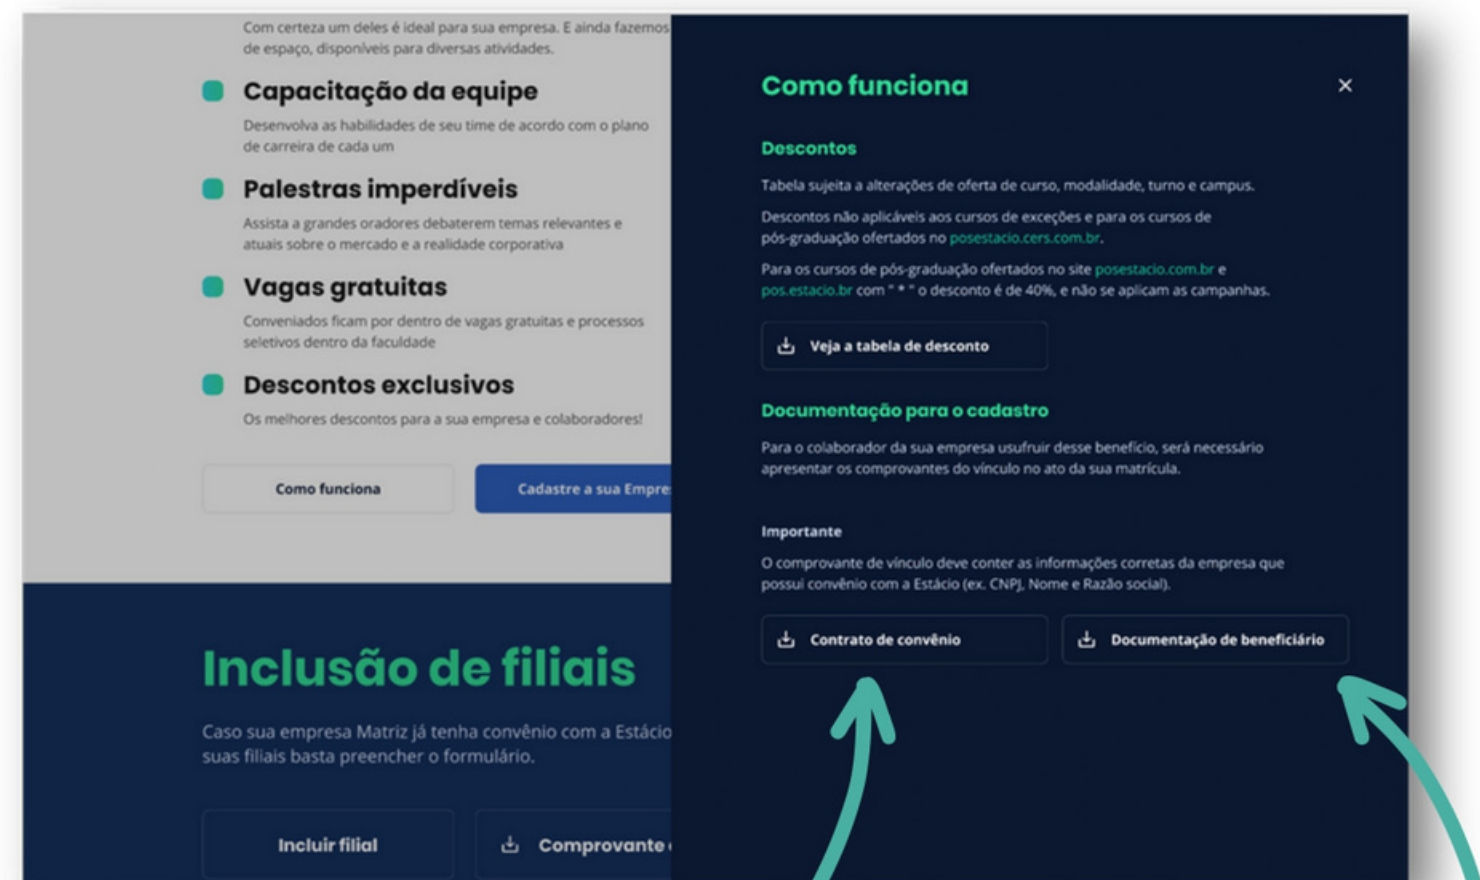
Com certeza um deles é ideal para sua empresa. E ainda fazemos de espaço, disponíveis para diversas atividades.

Capacitação da equipe

Desenvolva as habilidades de seu time de acordo com o plano de carreira de cada um

Palestras imperdíveis

Assista a grandes oradores debaterem temas relevantes e atuais sobre o mercado e a realidade corporativa

Vagas gratuitas

Conveniados ficam por dentro de vagas gratuitas e processos seletivos dentro da faculdade

Descontos exclusivos

Os melhores descontos para a sua empresa e colaboradores!

Como funciona

Cadastre a sua Empre

Inclusão de filiais

Caso sua empresa Matriz já tenha convênio com a Estácio suas filiais basta preencher o formulário.

Incluir filial

Comprovante

Como funciona

×

Descontos

Tabela sujeita a alterações de oferta de curso, modalidade, turno e campus.

Descontos não aplicáveis aos cursos de exceções e para os cursos de pós-graduação ofertados no posestacio.cers.com.br.

Para os cursos de pós-graduação ofertados no site posestacio.com.br e pos.estacio.br com " * " o desconto é de 40%, e não se aplicam as campanhas.

Veja a tabela de desconto

Documentação para o cadastro

Para o colaborador da sua empresa usufruir desse benefício, será necessário apresentar os comprovantes do vínculo no ato da sua matrícula.

Importante

O comprovante de vínculo deve conter as informações corretas da empresa que possui convênio com a Estácio (ex. CNPJ, Nome e Razão social).

Contrato de convênio

Documentação de beneficiário